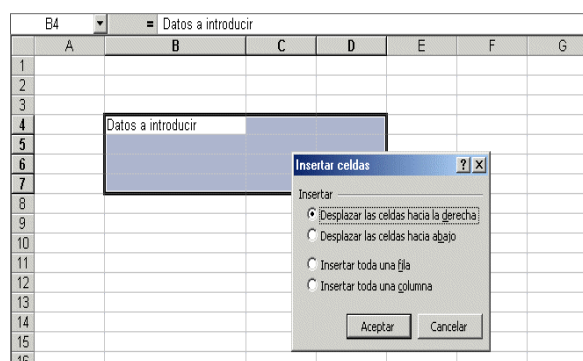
B4 = Datos a introducir

| | A | B | C | D | E | F | G |
|---|---|---|---|---|---|---|---|
| 1 | | | | | | | |
| 2 | | | | | | | |
| 3 | | | | | | | |
| 4 | | Datos a introducir | | | | | |
| 5 | | | | | | | |
| 6 | | | | | | | |
| 7 | | | | | | | |
| 8 | | | | | | | |
| 9 | | | | | | | |
| 10 | | | | | | | |
| 11 | | | | | | | |
| 12 | | | | | | | |
| 13 | | | | | | | |
| 14 | | | | | | | |
| 15 | | | | | | | |
| 16 | | | | | | | |

Insertar celdas ? X

Insertar
Desplazar las celdas hacia la derecha
Desplazar las celdas hacia abajo
Insertar toda una fila
Insertar toda una columna

Aceptar Cancelar